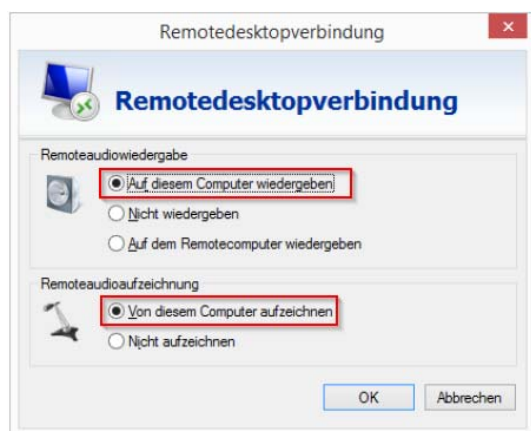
Remotedesktopverbindung

Remotedesktopverbindung

Remoteaudiowiedergabe

Auf diesem Computer wiedergeben

Nicht wiedergeben

Auf dem Remotecomputer wiedergeben

Remoteaudioaufzeichnung

Von diesem Computer aufzeichnen

Nicht aufzeichnen

OK

Abbrechen